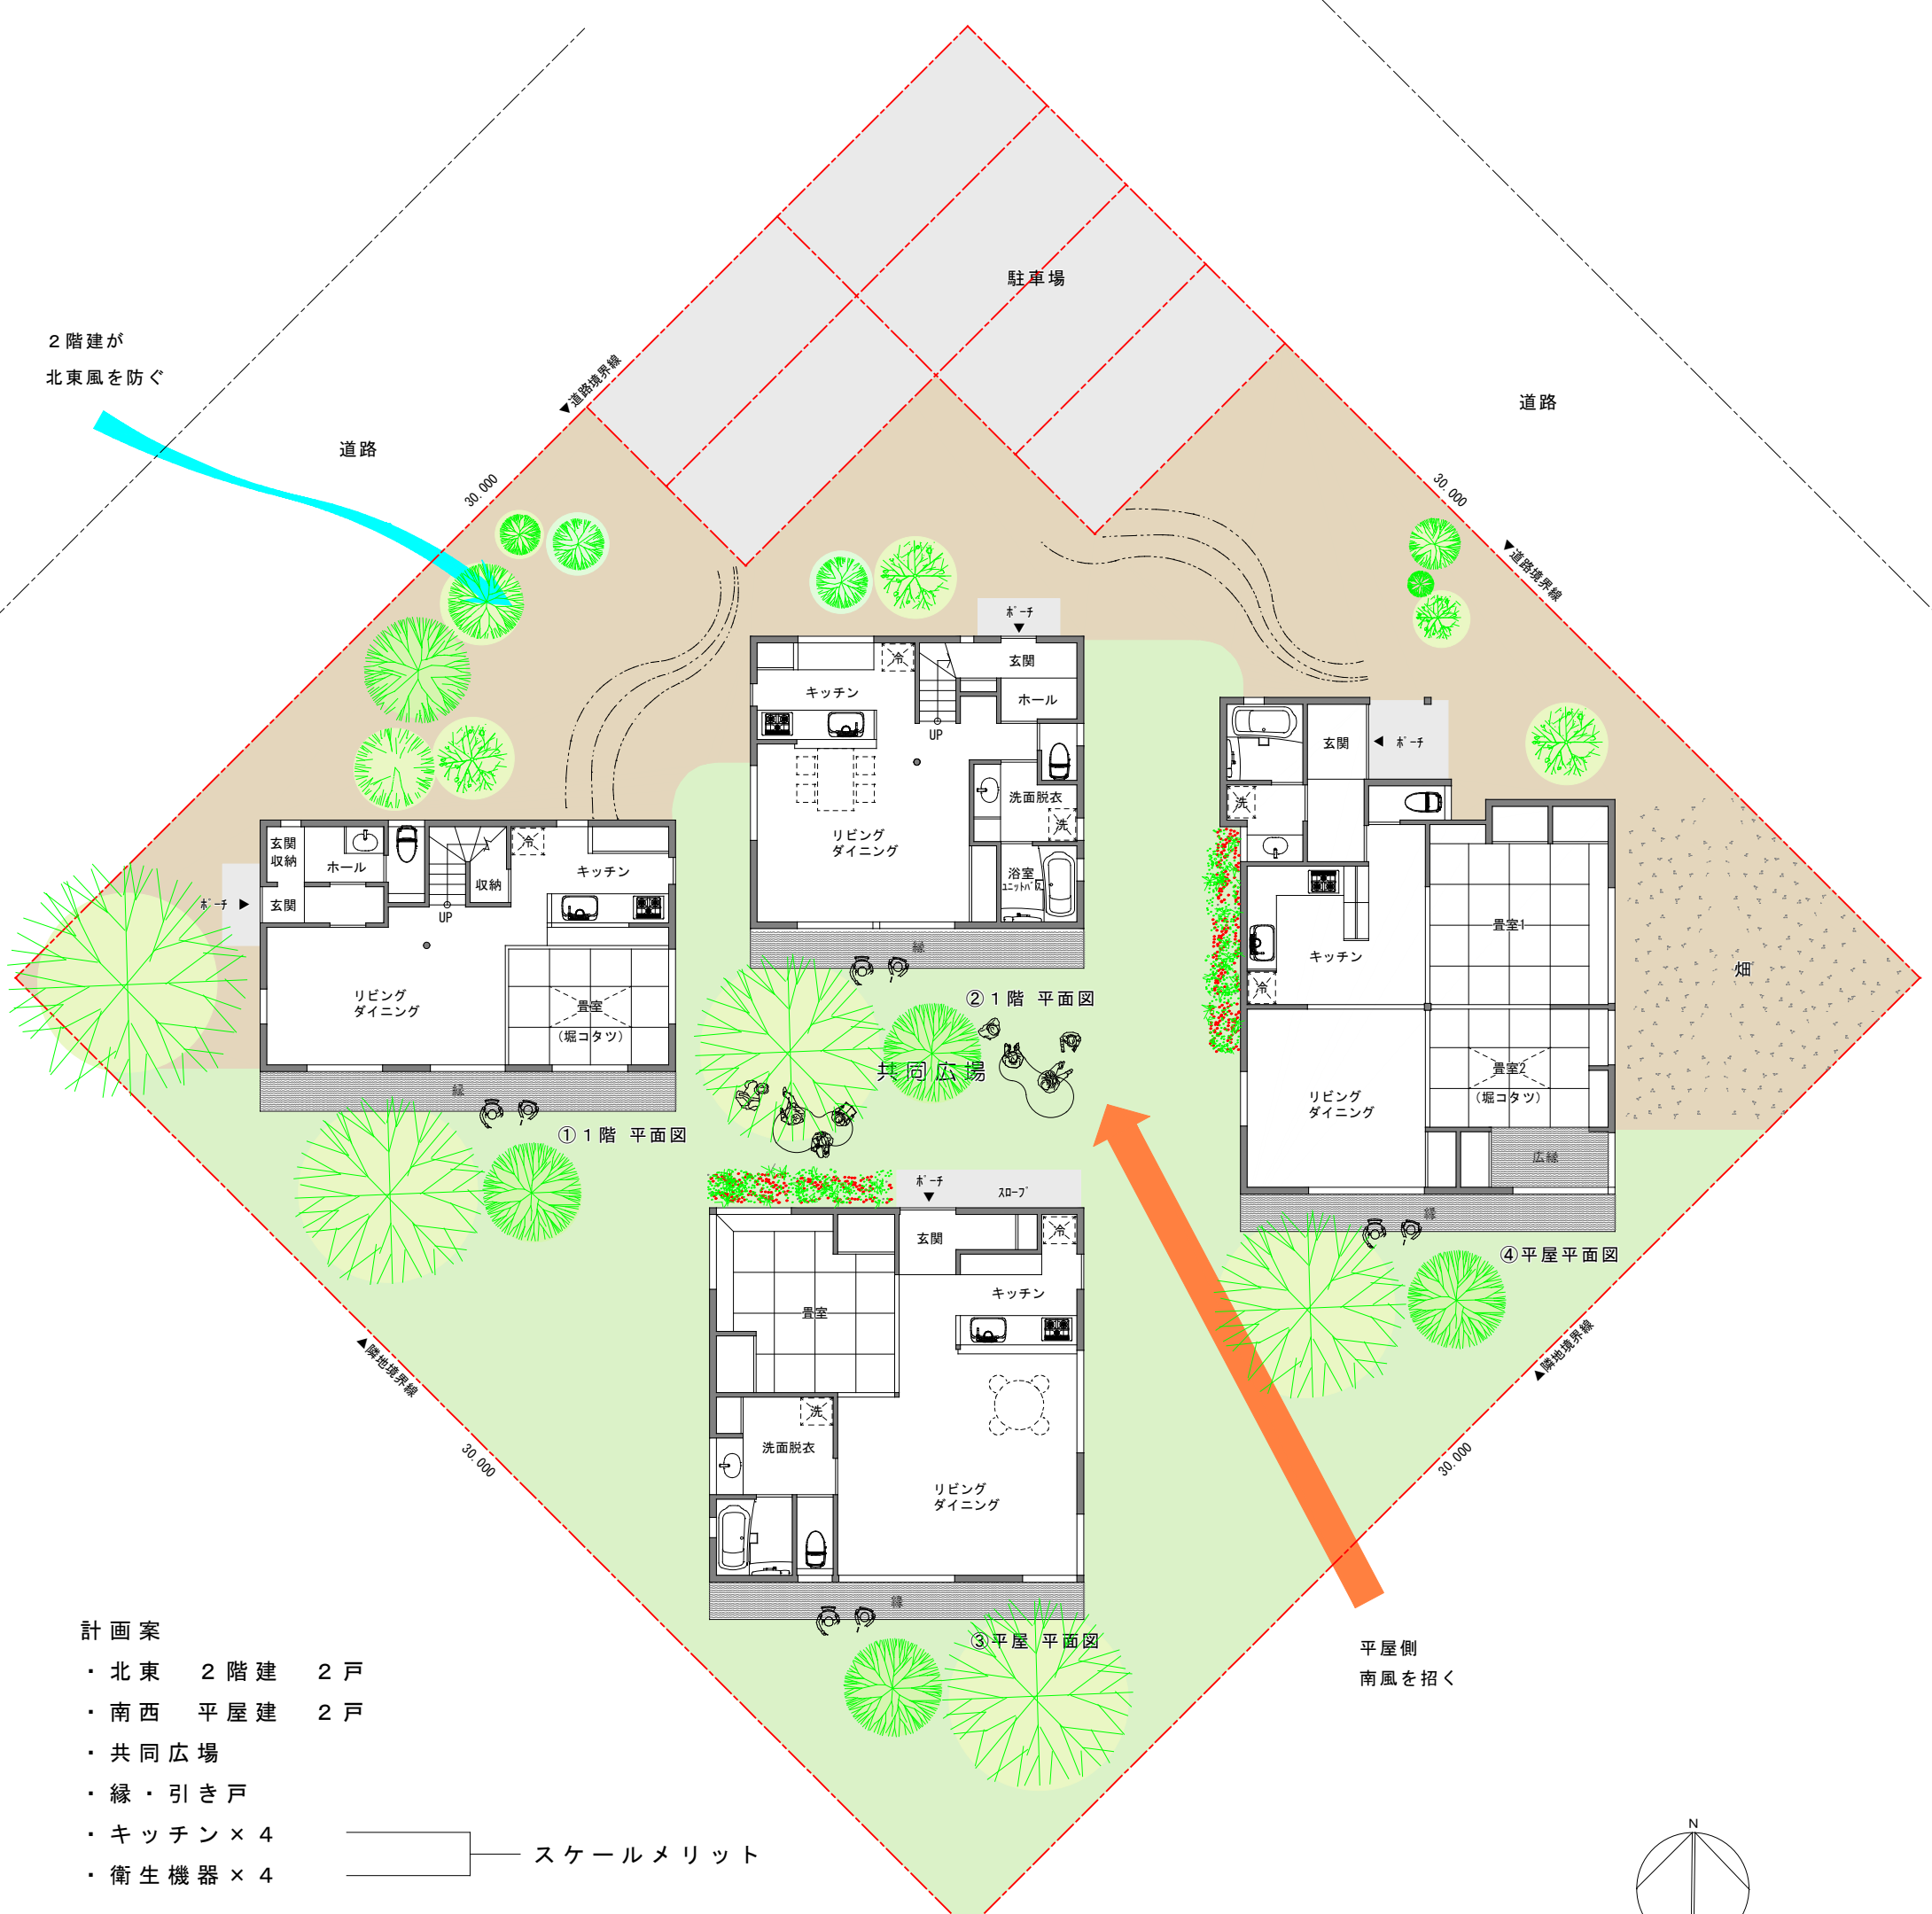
２階建が
北東風を防ぐ

駐車場

▼道路境界線

道路

道路

30.000

30.000

▼道路境界線

ポーチ

冷

玄関

キッチン

ホール

UP

洗面脱衣

洗

リビング
ダイニング

浴室
ユニットバス

縁

②１階　平面図

玄関
収納

ホール

冷

キッチン

ポーチ

玄関

収納

UP

リビング
ダイニング

畳室
（堀コタツ）

縁

①１階　平面図

共同広場

玄関

ポーチ

洗

冷

キッチン

畳室1

リビング
ダイニング

畳室2
（堀コタツ）

広縁

縁

④平屋平面図

畑

ポーチ

スロープ

玄関

冷

キッチン

畳室

洗

洗面脱衣

リビング
ダイニング

縁

③平屋　平面図

▲隣地境界線

30.000

▲隣地境界線

30.000

平屋側
南風を招く

計画案
・北東　２階建　２戸
・南西　平屋建　２戸
・共同広場
・縁・引き戸
・キッチン×４
・衛生機器×４

スケールメリット

N